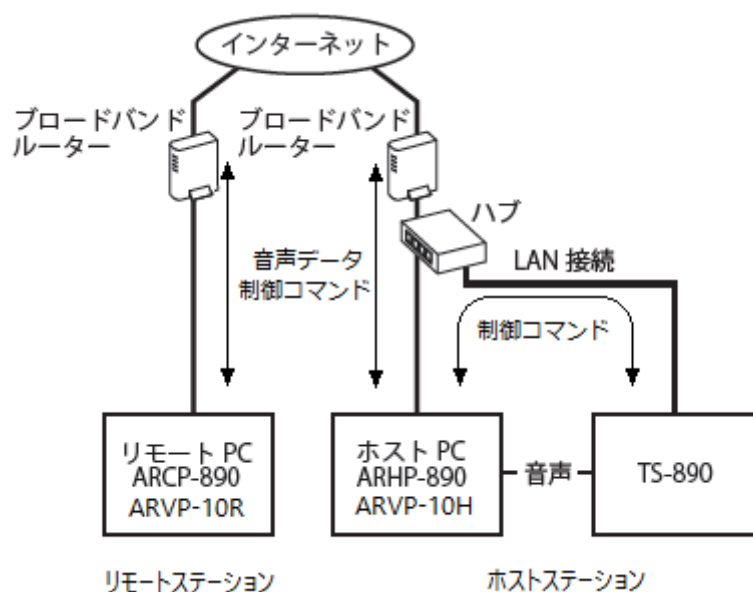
インターネット

ブロードバンドルーター

ブロードバンドルーター

ハブ

LAN 接続

音声データ
制御コマンド

制御コマンド

リモート PC
ARCP-890
ARVP-10R

ホスト PC
ARHP-890
ARVP-10H

音声

TS-890

リモートステーション

ホストステーション